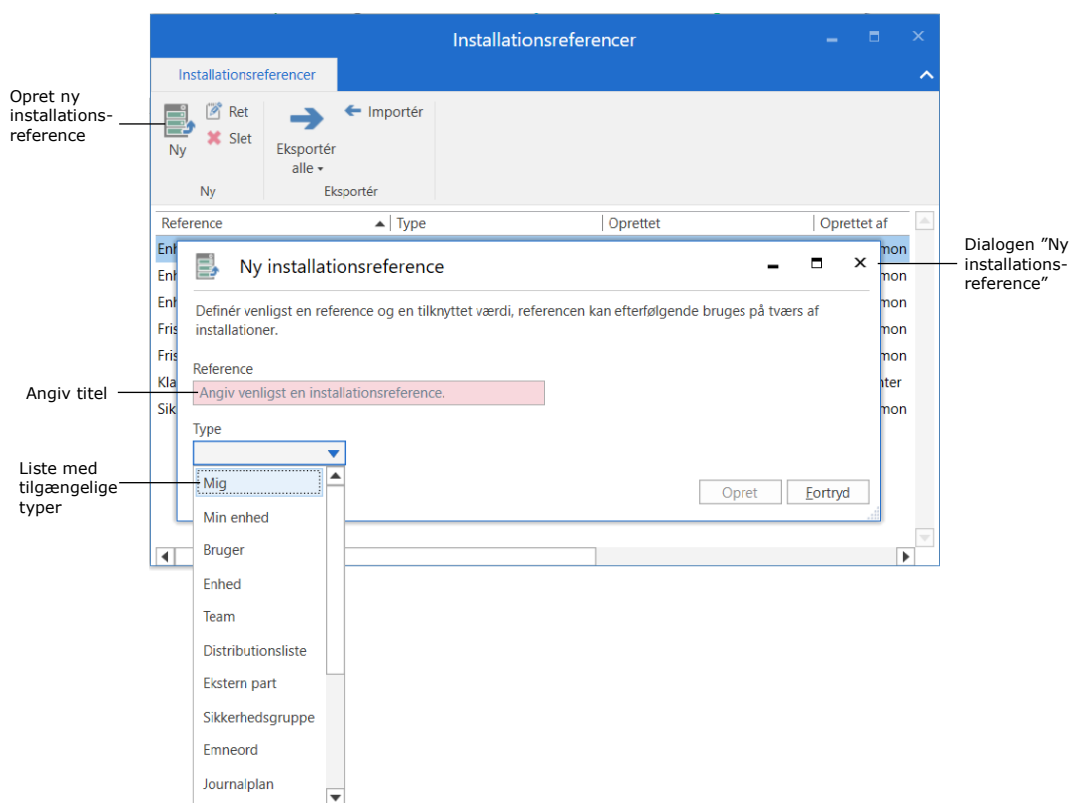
Opret ny installationsreference

Installationsreferencer

Installationsreferencer

Ny

Ret

Slet

Ny

Eksportér alle

Importér

Eksportér

| Reference | Type | Oprettet | Oprettet af |
|---|---|---|---|
| Enh | | | mon |
| Enh | | | mon |
| Enh | | | mon |
| Fris | | | mon |
| Fris | | | mon |
| Kla | | | nter |
| Sik | | | mon |

Dialogen ”Ny installationsreference”

Ny installationsreference

Definér venligst en reference og en tilknyttet værdi, referencen kan efterfølgende bruges på tværs af installationer.

Reference

Angiv venligst en installationsreference.

Angiv titel

Type

Liste med tilgængelige typer

Mig

Min enhed

Bruger

Enhed

Team

Distributionsliste

Ekstern part

Sikkerhedsgruppe

Emneord

Journalplan

Opret

Fortryd